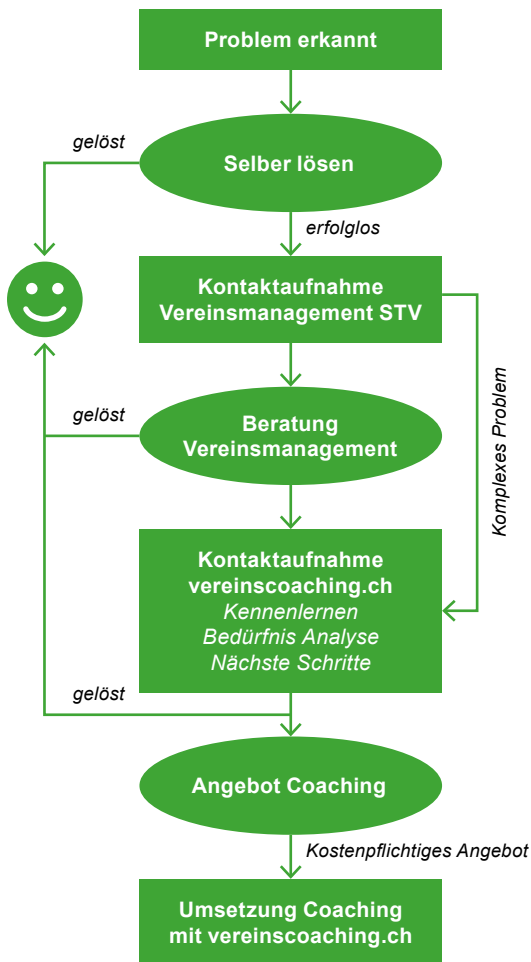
Problem erkannt

gelöst

Selber lösen

erfolglos

Kontaktaufnahme
Vereinsmanagement STV

Komplexes Problem

gelöst

Beratung
Vereinsmanagement

Kontaktaufnahme
vereinscoaching.ch
Kennenlernen
Bedürfnis Analyse
Nächste Schritte

gelöst

Angebot Coaching

Kostenpflichtiges Angebot

Umsetzung Coaching
mit vereinscoaching.ch